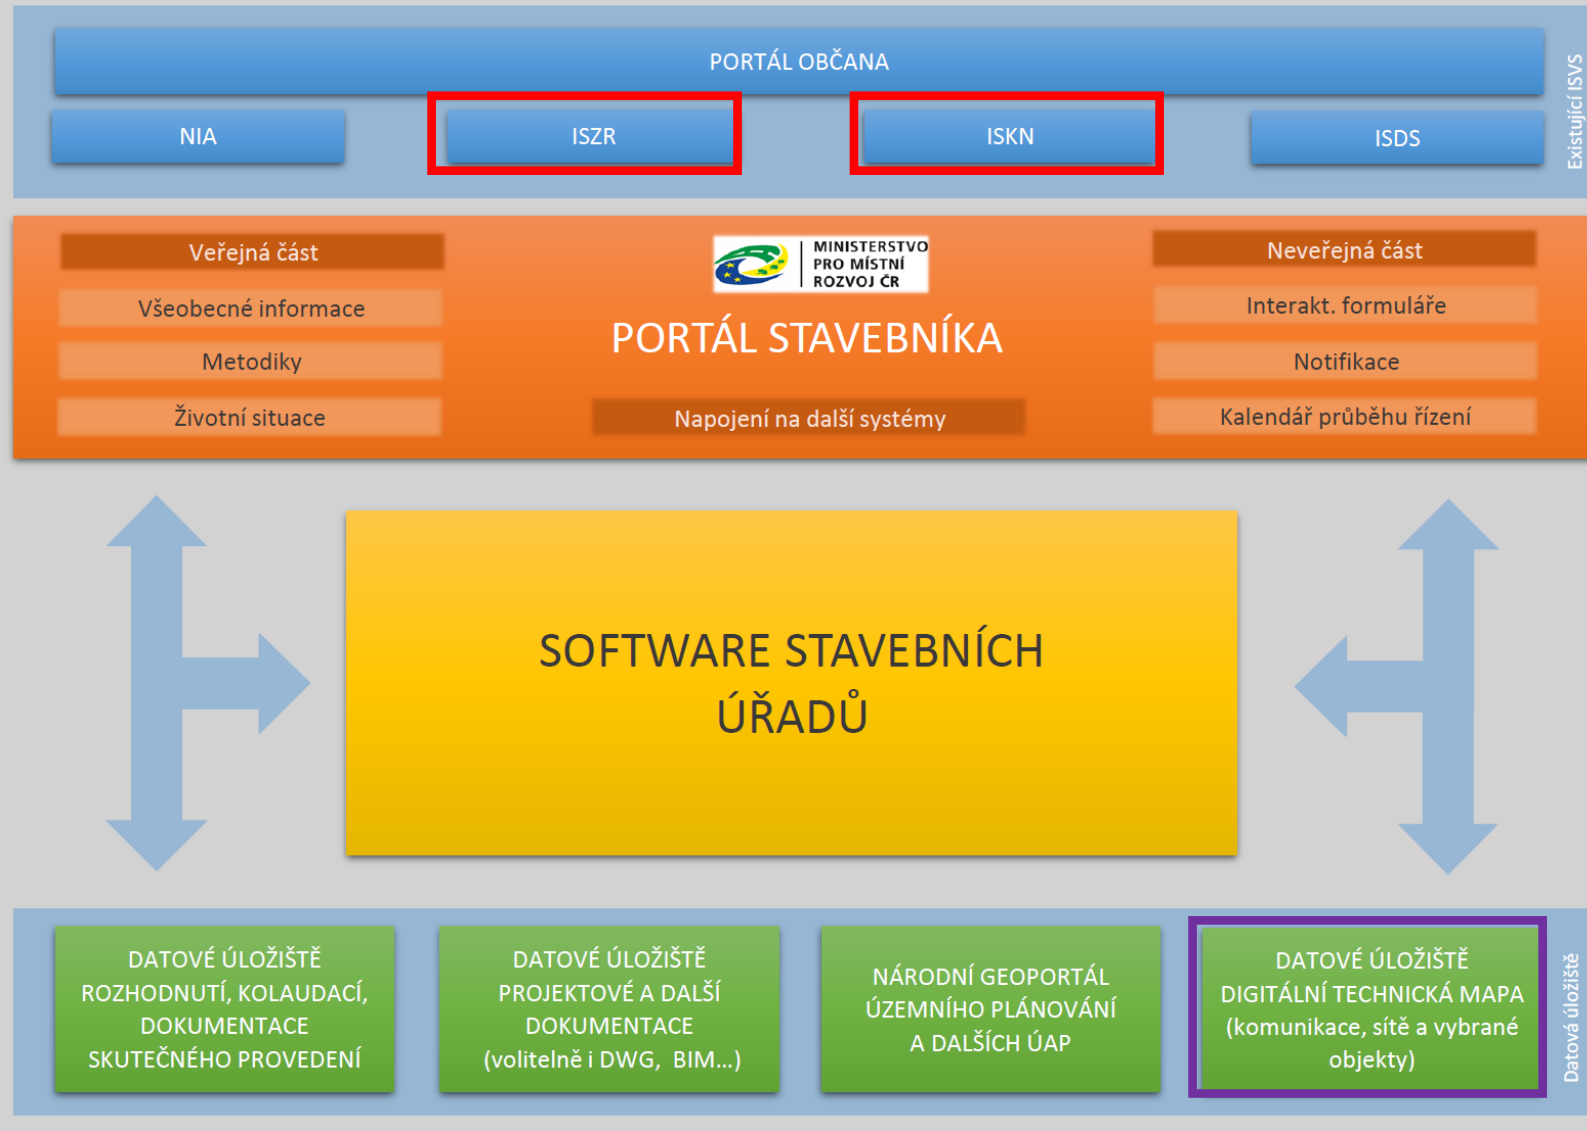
PORTÁL OBČANA

NIA

ISZR

ISKN

ISDS

Existující ISVS

Veřejná část

Všeobecné informace

Metodiky

Životní situace

MINISTERSTVO PRO MÍSTNÍ ROZVOJ ČR

PORTÁL STAVEBNÍKA

Napojení na další systémy

Neveřejná část

Interakt. formuláře

Notifikace

Kalendář průběhu řízení

SOFTWARE STAVEBNÍCH ÚŘADŮ

DATOVÉ ÚLOŽIŠTĚ ROZHODNUTÍ, KOLAUDACÍ, DOKUMENTACE SKUTEČNÉHO PROVEDENÍ

DATOVÉ ÚLOŽIŠTĚ PROJEKTOVÉ A DALŠÍ DOKUMENTACE (volitelně i DWG, BIM...)

NÁRODNÍ GEOPORTÁL ÚZEMNÍHO PLÁNOVÁNÍ A DALŠÍCH ÚAP

DATOVÉ ÚLOŽIŠTĚ DIGITÁLNÍ TECHNICKÁ MAPA (komunikace, sítě a vybrané objekty)

Datová úložiště